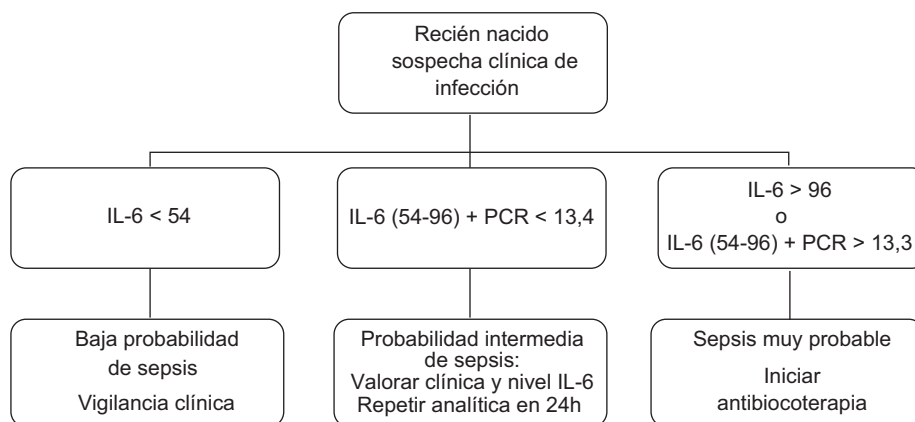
Recién nacido sospecha clínica de infección

IL-6 < 54

IL-6 (54-96) + PCR < 13,4

IL-6 > 96
o
IL-6 (54-96) + PCR > 13,3

Baja probabilidad de sepsis
Vigilancia clínica

Probabilidad intermedia de sepsis:
Valorar clínica y nivel IL-6
Repetir analítica en 24h

Sepsis muy probable
Iniciar antibiocoterapia